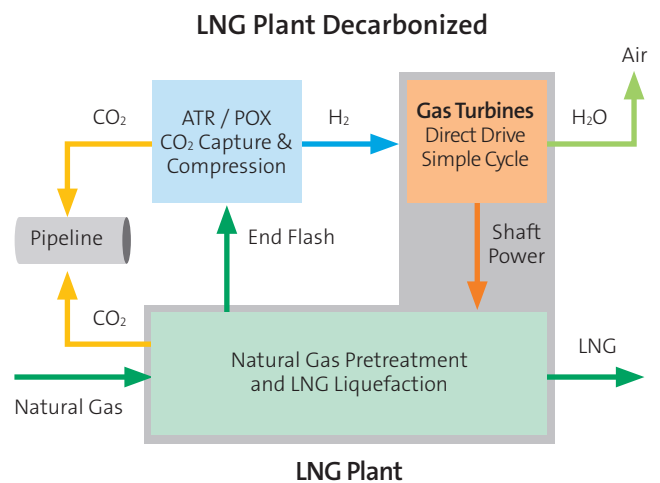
LNG Plant Decarbonized

Air

$CO_2$

ATR / POX
$CO_2$ Capture & Compression

$H_2$

Gas Turbines
Direct Drive
Simple Cycle

$H_2O$

Pipeline

End Flash

Shaft Power

$CO_2$

Natural Gas Pretreatment and LNG Liquefaction

LNG

Natural Gas

LNG Plant